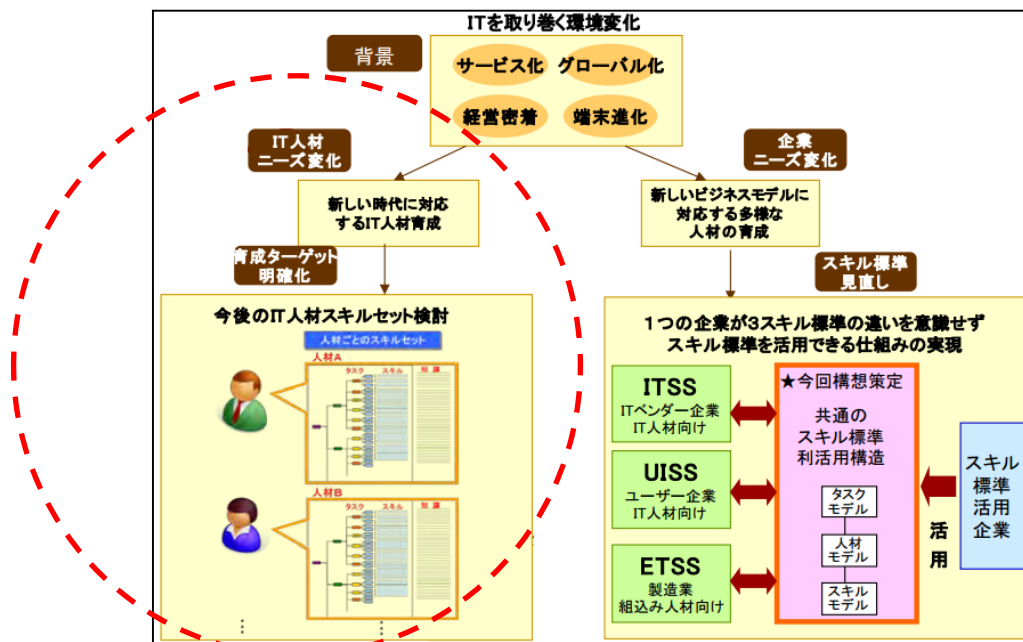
ITを取り巻く環境変化

背景

サービス化 グローバル化
経営密着 端末進化

IT人材
ニーズ変化

企業
ニーズ変化

新しい時代に対応するIT人材育成

新しいビジネスモデルに対応する多様な人材の育成

育成ターゲット
明確化

スキル標準
見直し

今後のIT人材スキルセット検討

人材ごとのスキルセット

人材A
タスク スキル 知識

人材B
タスク スキル 知識

1つの企業が3スキル標準の違いを意識せずスキル標準を活用できる仕組みの実現

ITSS
ITベンダー企業
IT人材向け

UISS
ユーザー企業
IT人材向け

ETSS
製造業
組込み人材向け

★今回構想策定
共通の
スキル標準
利活用構造

タスク
モデル

人材
モデル

スキル
モデル

活
用

スキル
標準
活用
企業